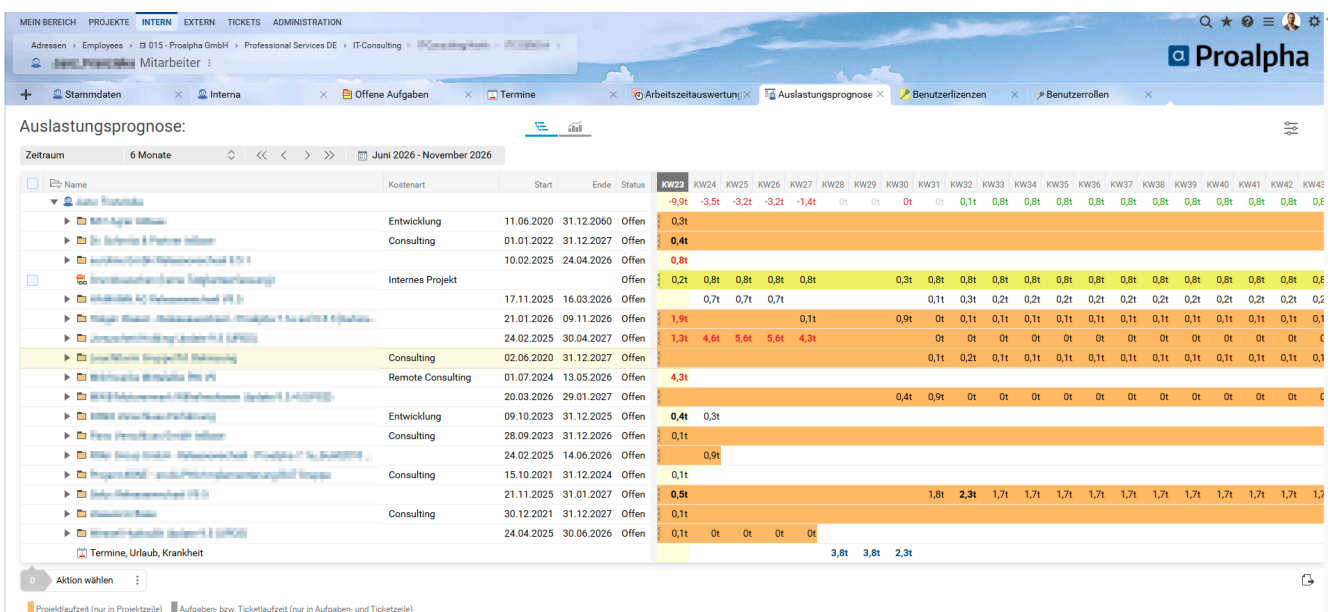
MEIN BEREICH PROJEKTE INTERN EXTERN TICKETS ADMINISTRATION

Adressen › Employees › 015 - Proalpha GmbH › Professional Services DE › IT-Consulting › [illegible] › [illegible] ›
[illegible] Mitarbeiter ⋮

Proalpha

+ Stammdaten × Interna × Offene Aufgaben × Termine × Arbeitszeitauswertung × Auslastungsprognose × Benutzerlizenzen × Benutzerrollen ×

Auslastungsprognose:

Zeitraum 6 Monate ≪ ‹ › ≫ Juni 2026 - November 2026

| Name | Kostenart | Start | Ende | Status | KW23 | KW24 | KW25 | KW26 | KW27 | KW28 | KW29 | KW30 | KW31 | KW32 | KW33 | KW34 | KW35 | KW36 | KW37 | KW38 | KW39 | KW40 | KW41 | KW42 | KW43 |
|---|---|---|---|---|---|---|---|---|---|---|---|---|---|---|---|---|---|---|---|---|---|---|---|---|---|
| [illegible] | | | | | -9,9t | -3,5t | -3,2t | -3,2t | -1,4t | 0t | 0t | 0t | 0t | 0,1t | 0,8t | 0,8t | 0,8t | 0,8t | 0,8t | 0,8t | 0,8t | 0,8t | 0,8t | 0,8t | 0,8t |
| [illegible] | Entwicklung | 11.06.2020 | 31.12.2060 | Offen | 0,3t | | | | | | | | | | | | | | | | | | | | |
| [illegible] | Consulting | 01.01.2022 | 31.12.2027 | Offen | 0,4t | | | | | | | | | | | | | | | | | | | | |
| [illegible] | | 10.02.2025 | 24.04.2026 | Offen | 0,8t | | | | | | | | | | | | | | | | | | | | |
| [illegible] | Internes Projekt | | | Offen | 0,2t | 0,8t | 0,8t | 0,8t | 0,8t | | | 0,3t | 0,8t | 0,8t | 0,8t | 0,8t | 0,8t | 0,8t | 0,8t | 0,8t | 0,8t | 0,8t | 0,8t | 0,8t | 0,8 |
| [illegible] | | 17.11.2025 | 16.03.2026 | Offen | | 0,7t | 0,7t | 0,7t | | | | | 0,1t | 0,3t | 0,2t | 0,2t | 0,2t | 0,2t | 0,2t | 0,2t | 0,2t | 0,2t | 0,2t | 0,2t | 0,2 |
| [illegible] | | 21.01.2026 | 09.11.2026 | Offen | 1,9t | | | | 0,1t | | | 0,9t | 0t | 0,1t | 0,1t | 0,1t | 0,1t | 0,1t | 0,1t | 0,1t | 0,1t | 0,1t | 0,1t | 0,1t | 0,1 |
| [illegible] | | 24.02.2025 | 30.04.2027 | Offen | 1,3t | 4,6t | 5,6t | 5,6t | 4,3t | | | | 0t | 0t | 0t | 0t | 0t | 0t | 0t | 0t | 0t | 0t | 0t | 0t | 0 |
| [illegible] | Consulting | 02.06.2020 | 31.12.2027 | Offen | | | | | | | | | 0,1t | 0,2t | 0,1t | 0,1t | 0,1t | 0,1t | 0,1t | 0,1t | 0,1t | 0,1t | 0,1t | 0,1t | 0,1 |
| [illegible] | Remote Consulting | 01.07.2024 | 13.05.2026 | Offen | 4,3t | | | | | | | | | | | | | | | | | | | | |
| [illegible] | | 20.03.2026 | 29.01.2027 | Offen | | | | | | | | 0,4t | 0,9t | 0t | 0t | 0t | 0t | 0t | 0t | 0t | 0t | 0t | 0t | 0t | 0 |
| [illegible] | Entwicklung | 09.10.2023 | 31.12.2025 | Offen | 0,4t | 0,3t | | | | | | | | | | | | | | | | | | | |
| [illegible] | Consulting | 28.09.2023 | 31.12.2026 | Offen | 0,1t | | | | | | | | | | | | | | | | | | | | |
| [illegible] | | 24.02.2025 | 14.06.2026 | Offen | | 0,9t | | | | | | | | | | | | | | | | | | | |
| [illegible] | Consulting | 15.10.2021 | 31.12.2024 | Offen | 0,1t | | | | | | | | | | | | | | | | | | | | |
| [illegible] | | 21.11.2025 | 31.01.2027 | Offen | 0,5t | | | | | | | | 1,8t | 2,3t | 1,7t | 1,7t | 1,7t | 1,7t | 1,7t | 1,7t | 1,7t | 1,7t | 1,7t | 1,7t | 1,7 |
| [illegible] | Consulting | 30.12.2021 | 31.12.2027 | Offen | 0,1t | | | | | | | | | | | | | | | | | | | | |
| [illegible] | | 24.04.2025 | 30.06.2026 | Offen | 0,1t | 0t | 0t | 0t | 0t | | | | | | | | | | | | | | | | |
| Termine, Urlaub, Krankheit | | | | | | | | | | 3,8t | 3,8t | 2,3t | | | | | | | | | | | | | |

0 Aktion wählen ⋮

Projektlaufzeit (nur in Projektzeile) Aufgaben- bzw. Ticketlaufzeit (nur in Aufgaben- und Ticketzeile)